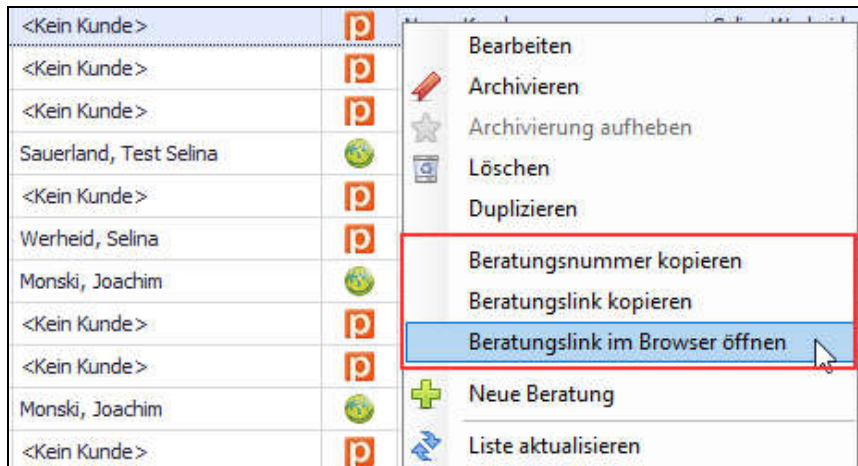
<Kein Kunde>
<Kein Kunde>
<Kein Kunde>
Sauerland, Test Selina
<Kein Kunde>
Werheid, Selina
Monski, Joachim
<Kein Kunde>
<Kein Kunde>
Monski, Joachim
<Kein Kunde>

Bearbeiten
Archivieren
Archivierung aufheben
Löschen
Duplizieren
Beratungsnummer kopieren
Beratungslink kopieren
Beratungslink im Browser öffnen
Neue Beratung
Liste aktualisieren